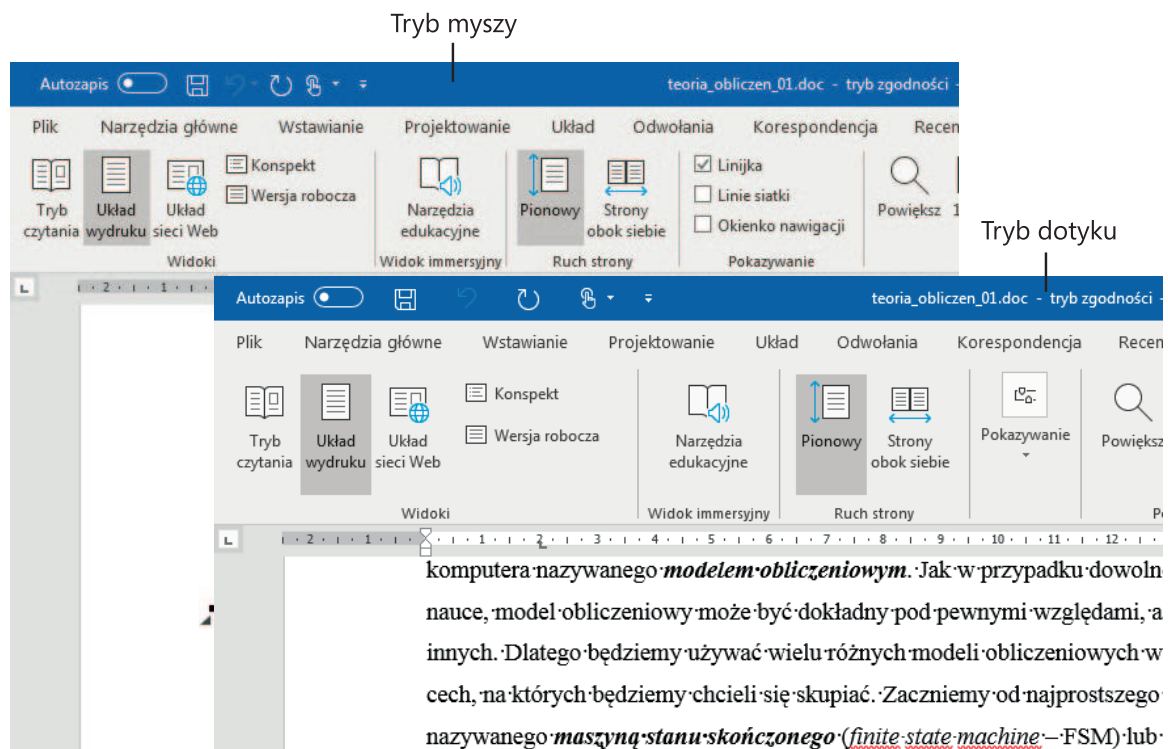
Tryb myszy

Autozapis teoria_obliczen_01.doc - tryb zgodności -

Plik Narzędzia główne Wstawianie Projektowanie Układ Odwołania Korespondencja Recen

Tryb czytania Układ wydruku Układ sieci Web Konspekt Wersja robocza Narzędzia edukacyjne Pionowy Strony obok siebie Linijka Linie siatki Okienko nawigacji Powiększ 1

Widoki Widok immersyjny Ruch strony Pokazywanie

Tryb dotyku

Autozapis teoria_obliczen_01.doc - tryb zgodności -

Plik Narzędzia główne Wstawianie Projektowanie Układ Odwołania Korespondencja Recen

Tryb czytania Układ wydruku Układ sieci Web Konspekt Wersja robocza Narzędzia edukacyjne Pionowy Strony obok siebie Pokazywanie Powiększ

Widoki Widok immersyjny Ruch strony P

komputera nazywanego **modelem obliczeniowym**. Jak w przypadku dowolne nauce, model obliczeniowy może być dokładny pod pewnymi względami, a innych. Dlatego będziemy używać wielu różnych modeli obliczeniowych w cech, na których będziemy chcieli się skupiać. Zaczniemy od najprostszego nazywanego **maszyną stanu skończonego** (*finite state machine* – FSM) lub